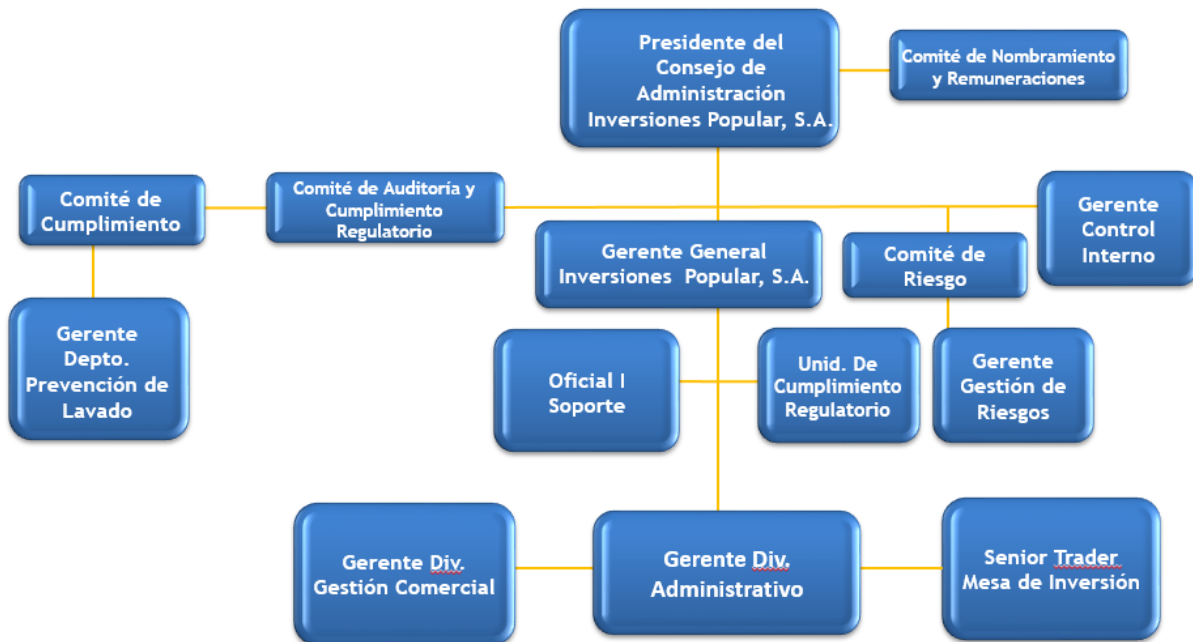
Presidente del Consejo de Administración Inversiones Popular, S.A.

Comité de Nombramiento y Remuneraciones

Comité de Cumplimiento

Comité de Auditoría y Cumplimiento Regulatorio

Gerente Control Interno

Gerente General Inversiones Popular, S.A.

Comité de Riesgo

Gerente Depto. Prevención de Lavado

Oficial I Soporte

Unid. De Cumplimiento Regulatorio

Gerente Gestión de Riesgos

Gerente Div. Gestión Comercial

Gerente Div. Administrativo

Senior Trader Mesa de Inversión